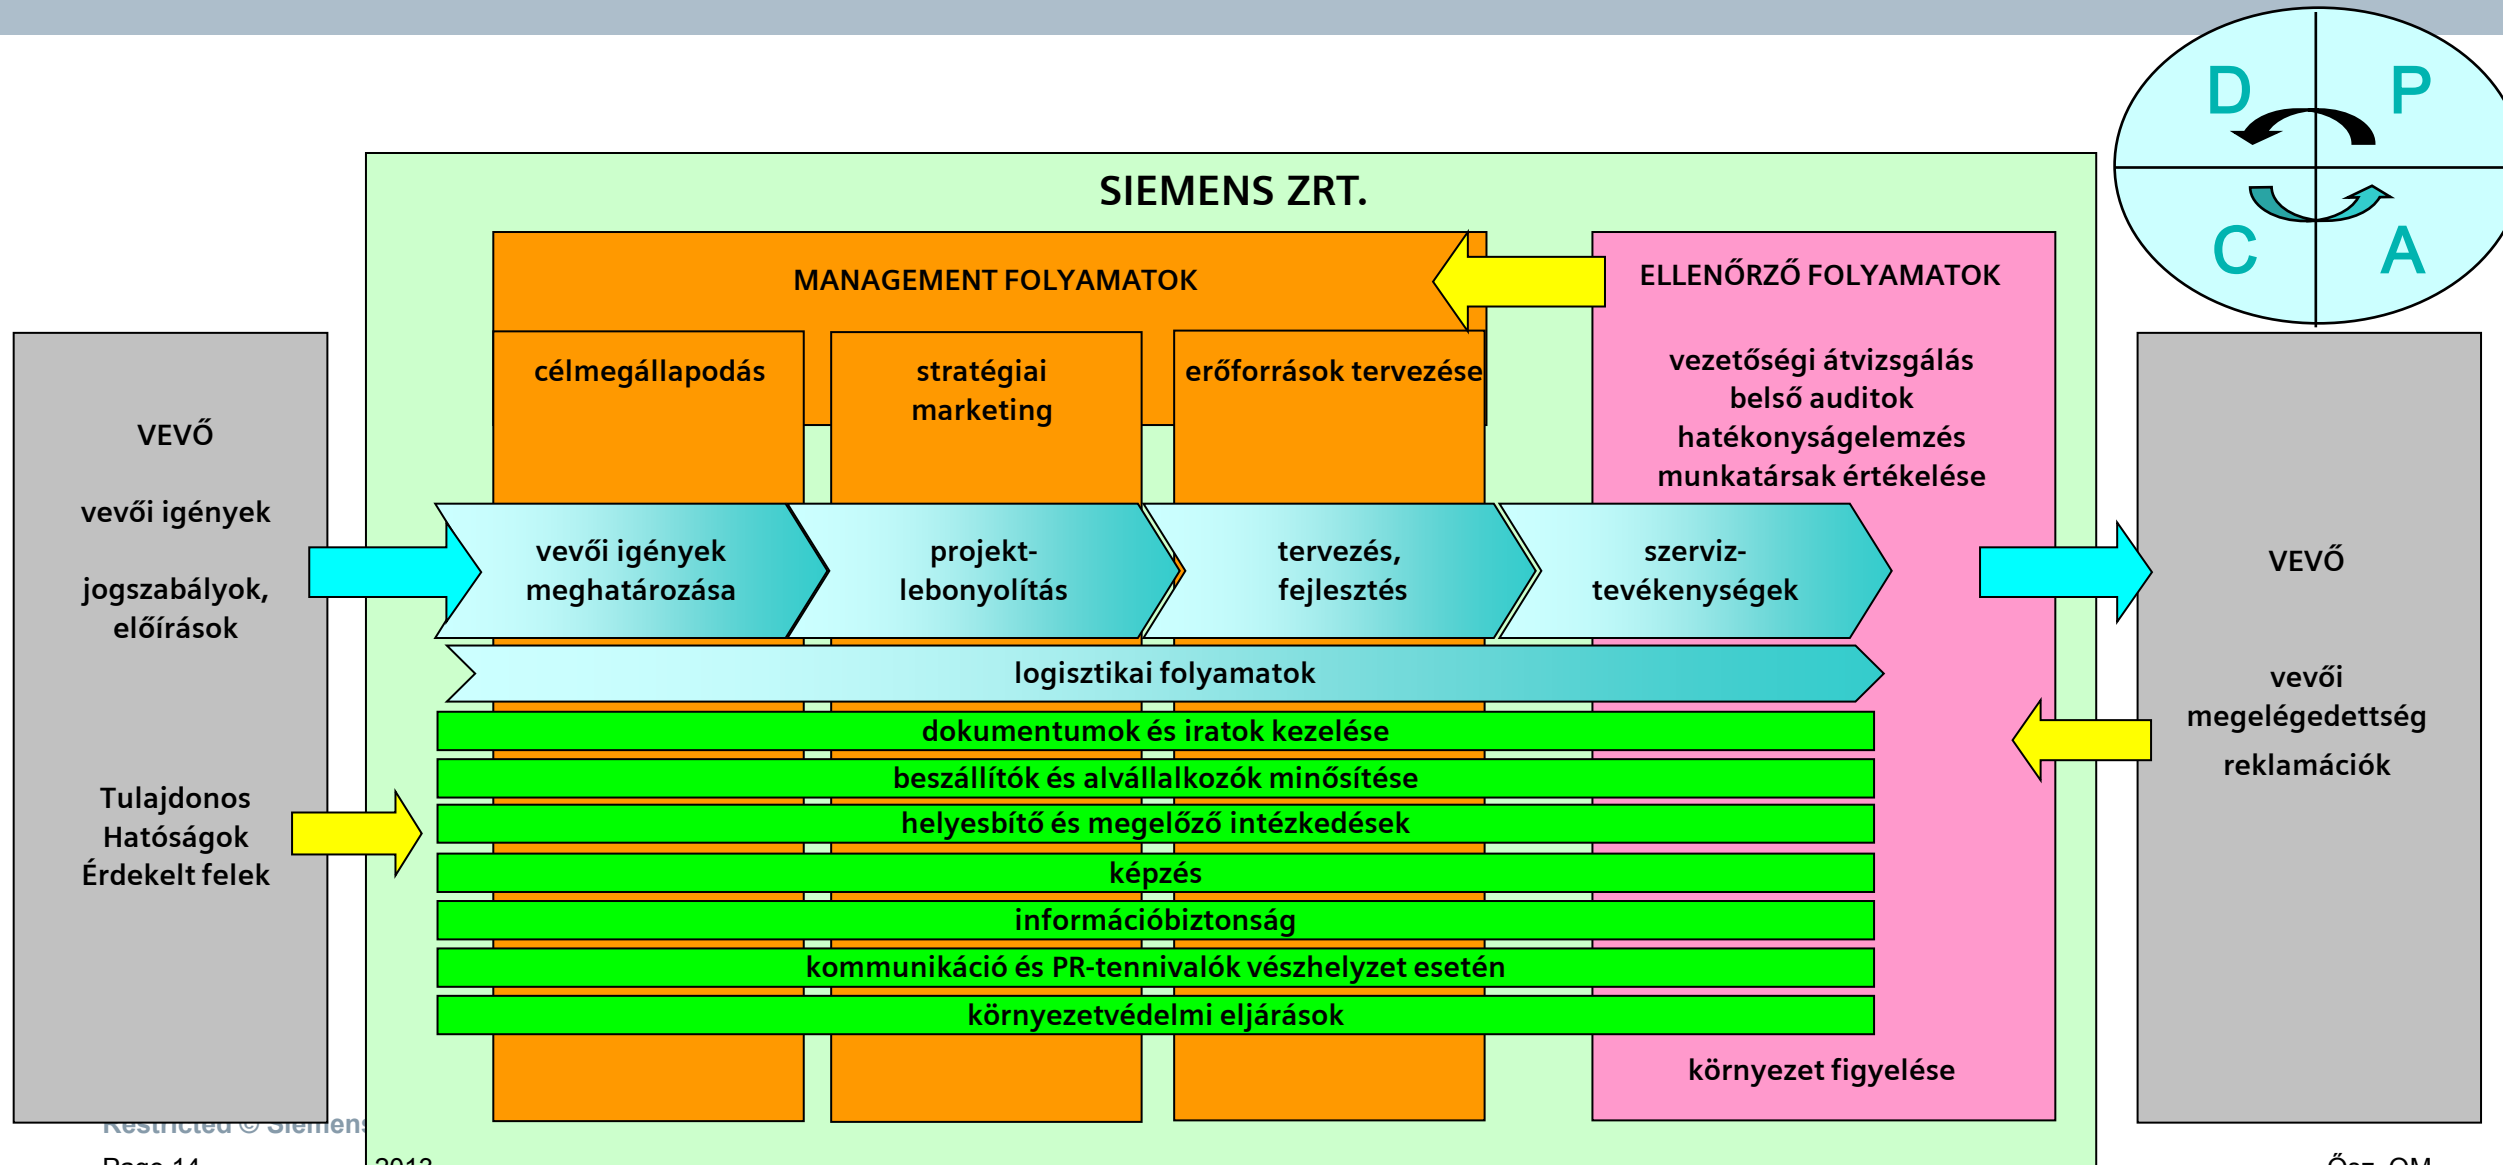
D P
C A

SIEMENS ZRT.

MANAGEMENT FOLYAMATOK

célmegállapodás

stratégiai marketing

erőforrások tervezése

ELLENŐRZŐ FOLYAMATOK

vezetőségi átvizsgálás
belső auditok
hatékonyságelemzés
munkatársak értékelése

VEVŐ

vevői igények

jogszabályok, előírások

Tulajdonos
Hatóságok
Érdekelt felek

vevői igények meghatározása

projekt-lebonyolítás

tervezés, fejlesztés

szerviz-tevékenységek

logisztikai folyamatok

dokumentumok és iratok kezelése

beszállítók és alvállalkozók minősítése

helyesbítő és megelőző intézkedések

képzés

információbiztonság

kommunikáció és PR-tennivalók vészhelyzet esetén

környezetvédelmi eljárások

környezet figyelése

VEVŐ

vevői megelégedettség

reklamációk

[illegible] © Siemens

Page 14

2012

Ösz. QM